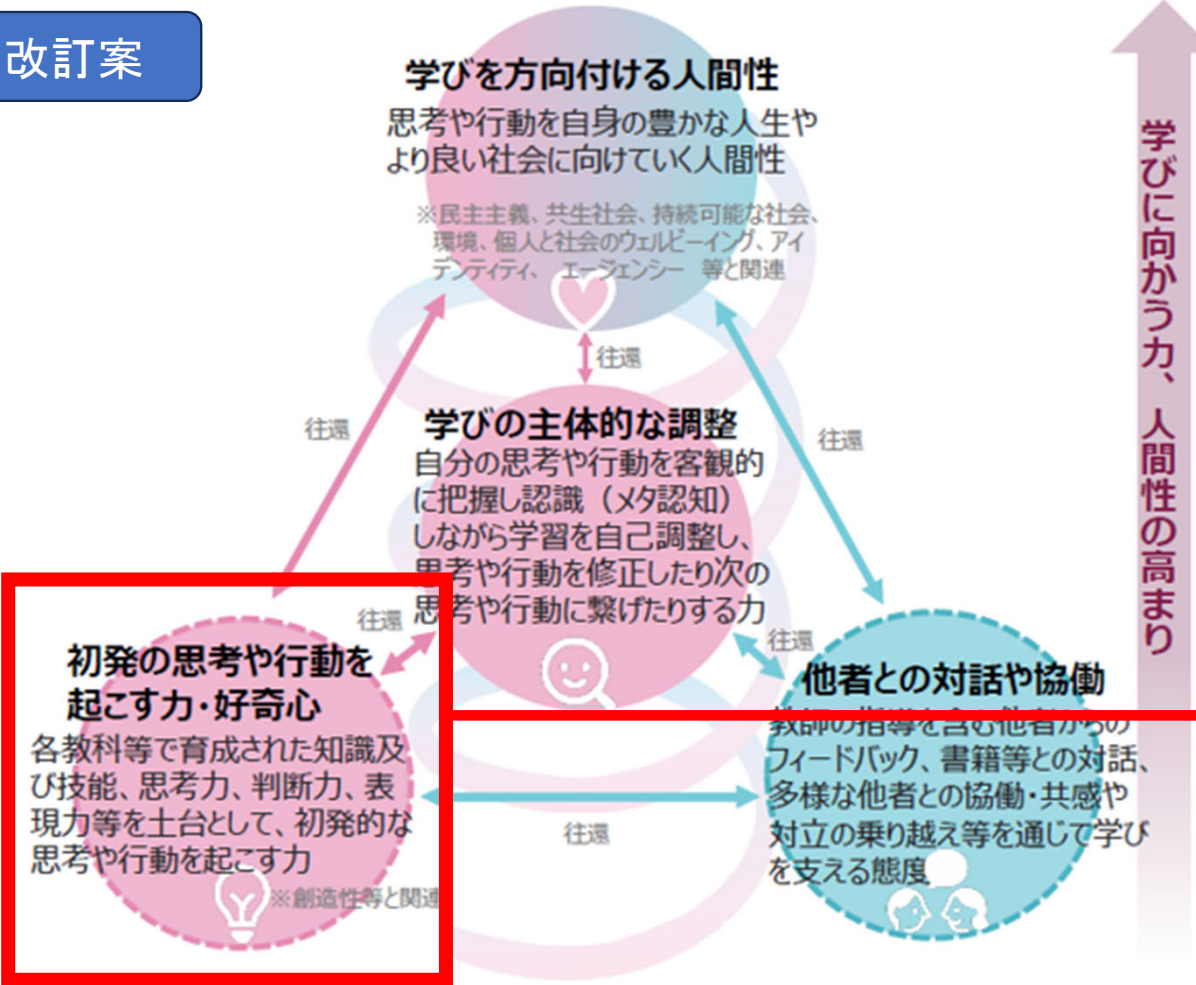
改訂案

学びを方向付ける人間性
思考や行動を自身の豊かな人生やより良い社会に向けていく人間性
※民主主義、共生社会、持続可能な社会、環境、個人と社会のウェルビーイング、アイデンティティ、エージェンシー 等と関連

往還

学びの主体的な調整
自分の思考や行動を客観的に把握し認識（メタ認知）しながら学習を自己調整し、思考や行動を修正したり次の思考や行動に繋げたりする力

往還

往還

往還

初発の思考や行動を起こす力・好奇心
各教科等で育成された知識及び技能、思考力、判断力、表現力等を土台として、初発的な思考や行動を起こす力
※創造性等と関連

往還

他者との対話や協働
教師の指導を含む他者からのフィードバック、書籍等との対話、多様な他者との協働・共感や対立の乗り越え等を通じて学びを支える態度

往還

学びに向かう力、人間性の高まり